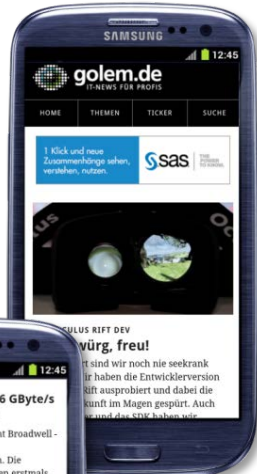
SAMSUNG

12:45

golem.de
IT-NEWS FÜR PROFIS

HOME
THEMEN
TICKER
SUCHE

1 Klick und neue Zusammenhänge sehen, verstehen, nutzen.

sas THE POWER TO KNOW

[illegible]ULUS RIFT DEV
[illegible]würg, freu!
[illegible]t sind wir noch nie seekrank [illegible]ir haben die Entwicklerversion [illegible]ift ausprobiert und dabei die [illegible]kunft im Magen gespürt. Auch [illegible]uer und das SDK haben wir

12:45
6 GByte/s
nt Broadwell -
. Die
n erstmals